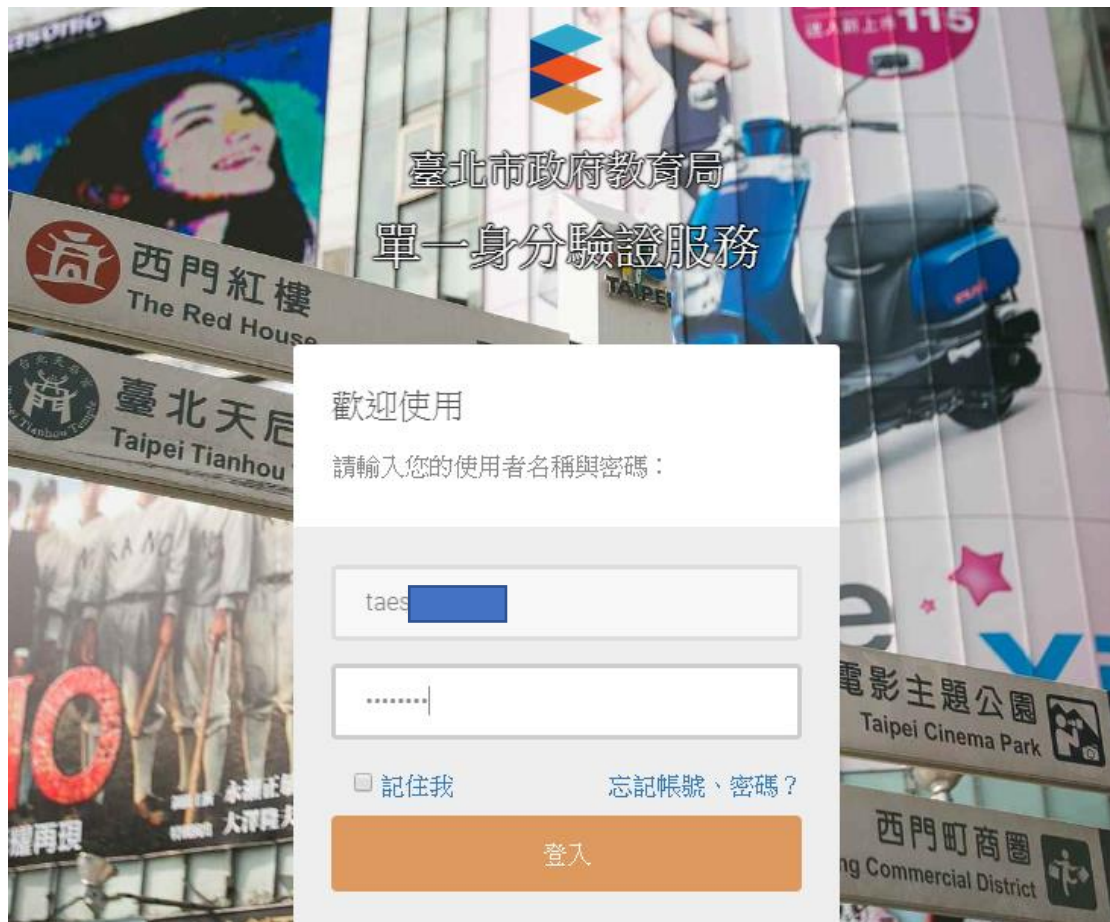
臺北市政府教育局
單一身分驗證服務

西門紅樓
The Red House

臺北天后
Taipei Tianhou

歡迎使用
請輸入您的使用者名稱與密碼：

taes

•••••••••

記住我
忘記帳號、密碼？

登入

電影主題公園
Taipei Cinema Park

西門町商圈
ng Commercial District